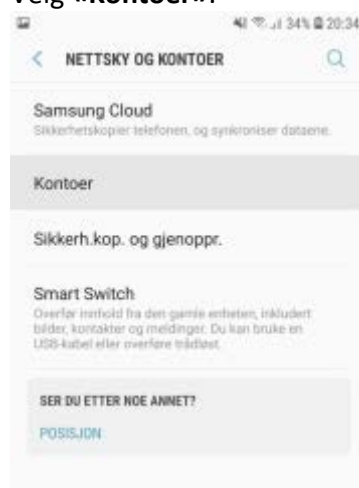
Velg «Kontoer».

34% 20:34

NETTSKY OG KONTOER

Samsung Cloud
Sikkerhetskopier telefonen, og synkroniser dataene.

Kontoer

Sikkerh.kop. og gjenoppr.

Smart Switch
Overfør innhold fra den gamle enheten, inkludert bilder, kontakter og meldinger. Du kan bruke en USB-kabel eller overføre trådløst.

SER DU ETTER NOE ANNET?

POSISJON